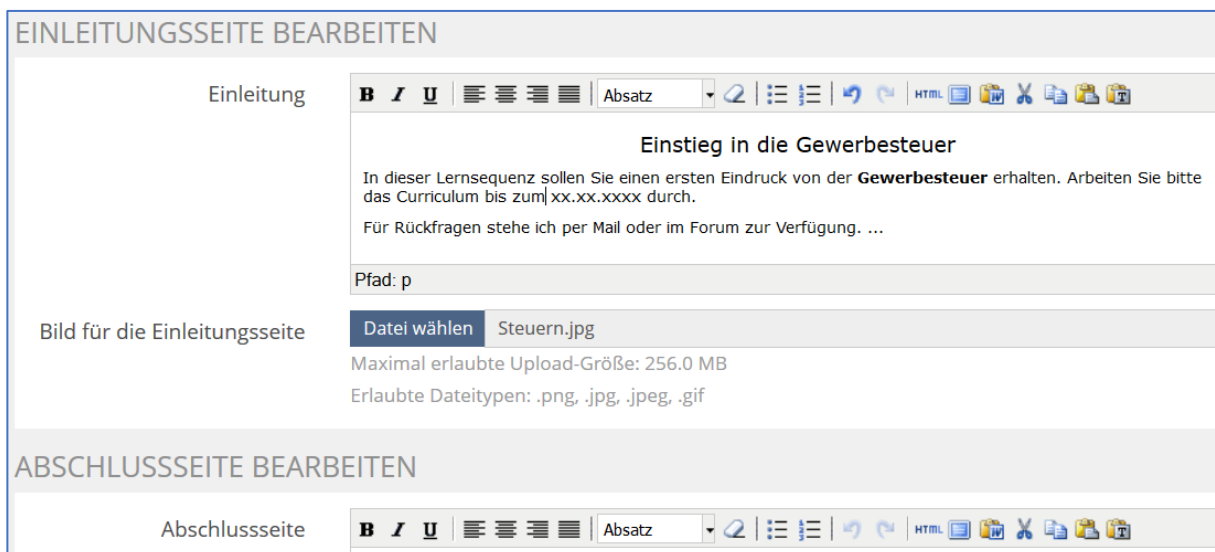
EINLEITUNGSSEITE BEARBEITEN

Einleitung

B I U Absatz HTML

Einstieg in die Gewerbesteuer

In dieser Lernsequenz sollen Sie einen ersten Eindruck von der **Gewerbesteuer** erhalten. Arbeiten Sie bitte das Curriculum bis zum xx.xx.xxxx durch.

Für Rückfragen stehe ich per Mail oder im Forum zur Verfügung. ...

Pfad: p

Bild für die Einleitungsseite

Datei wählen Steuern.jpg

Maximal erlaubte Upload-Größe: 256.0 MB

Erlaubte Dateitypen: .png, .jpg, .jpeg, .gif

ABSCHLUSSSEITE BEARBEITEN

Abschlussseite

B I U Absatz HTML